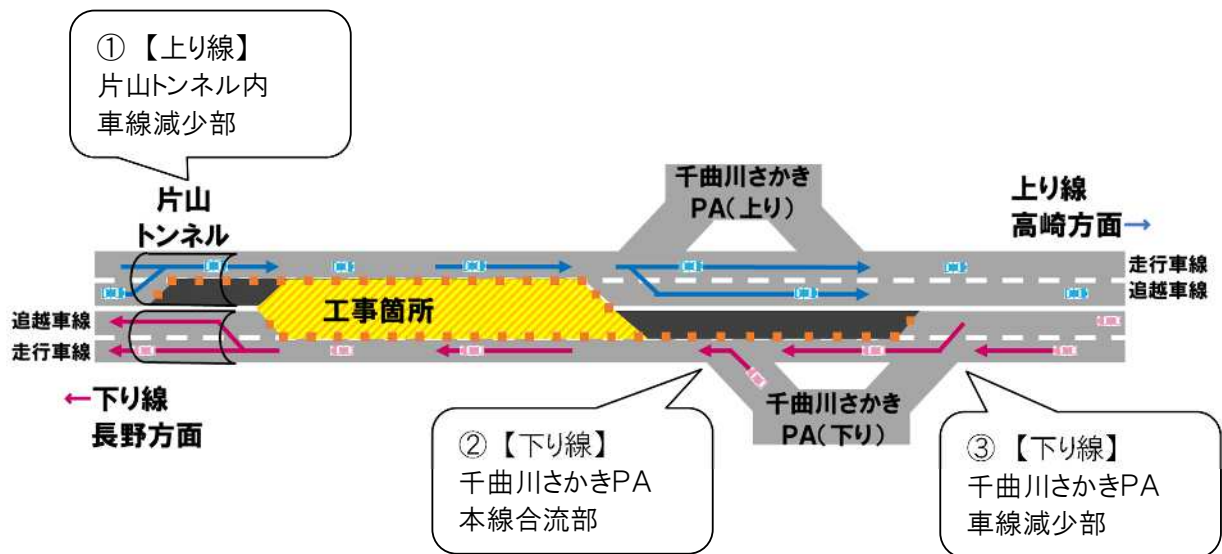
① 【上り線】
片山トンネル内
車線減少部

片山
トンネル

千曲川さかき
PA(上り)

上り線
高崎方面→

走行車線
追越車線

工事箇所

追越車線
走行車線

←下り線
長野方面

千曲川さかき
PA(下り)

② 【下り線】
千曲川さかきPA
本線合流部

③ 【下り線】
千曲川さかきPA
車線減少部